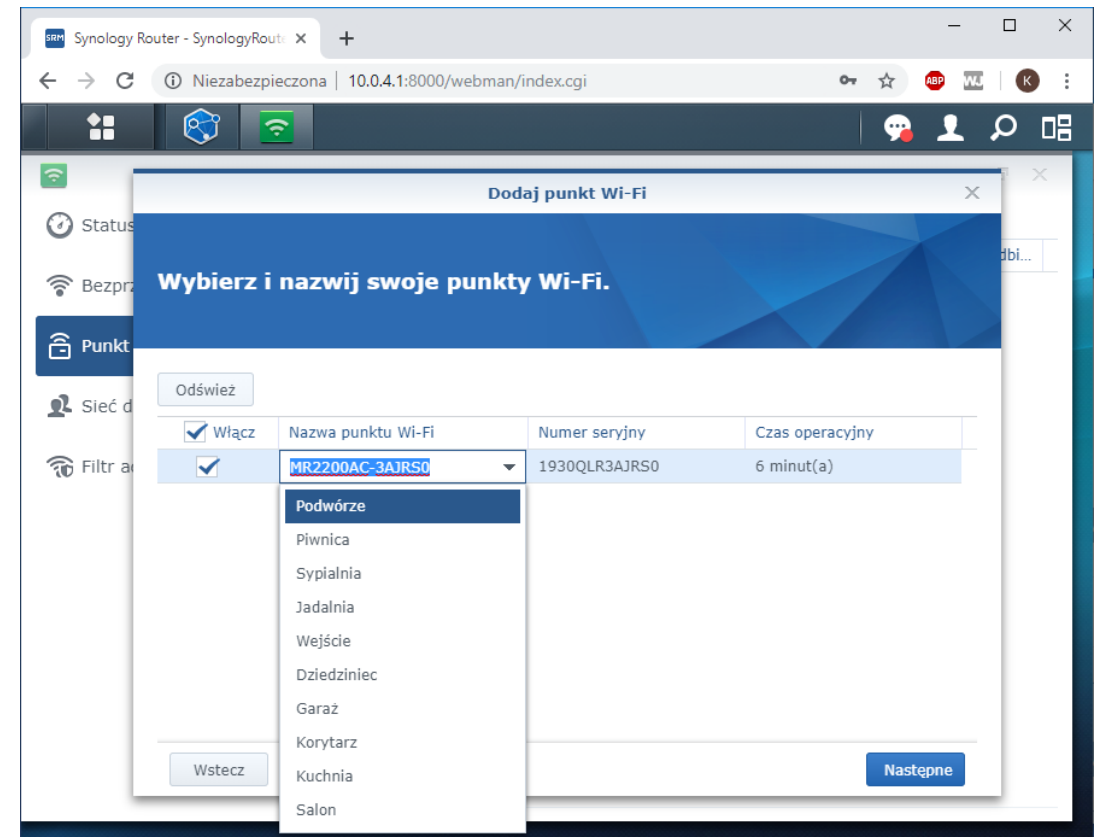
SRM Synology Router - SynologyRoute ×
+

Niezabezpieczona | 10.0.4.1:8000/webman/index.cgi

ABP K

Status
Bezprz
Punkt
Sieć d
Filtr a

dbi...

Dodaj punkt Wi-Fi

Wybierz i nazwij swoje punkty Wi-Fi.

Odśwież

| Włącz | Nazwa punktu Wi-Fi | Numer seryjny | Czas operacyjny |
|---|---|---|---|
| ✓ | MR2200AC-3AJRS0 | 1930QLR3AJRS0 | 6 minut(a) |

Podwórze
Piwnica
Sypialnia
Jadalnia
Wejście
Dziedziniec
Garaż
Korytarz
Kuchnia
Salon

Wstecz
Następne